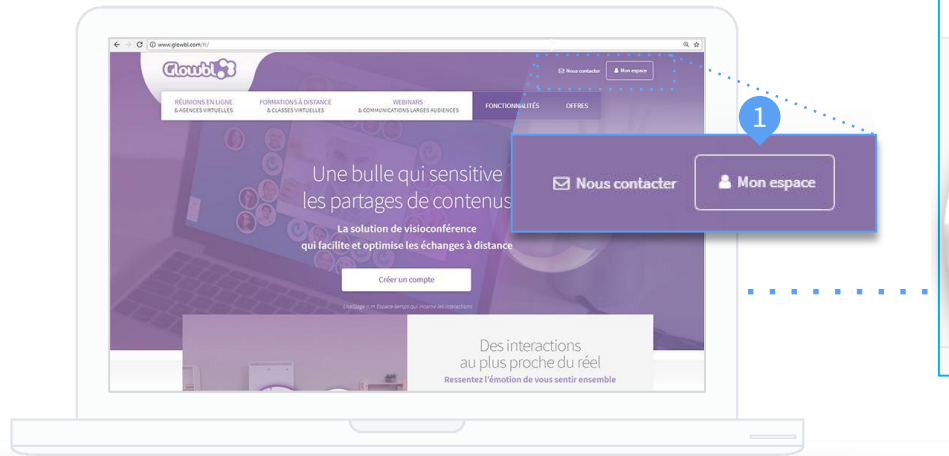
www.glowbl.com/fr/

Glowbl

Nous contacter
Mon espace

RÉUNIONS EN LIGNE & AGENCES VIRTUELLES
FORMATIONS À DISTANCE & CLASSES VIRTUELLES
WEBINARS & COMMUNICATIONS LARGES AUDIENCES
FONCTIONNALITÉS
OFFRES

1

Nous contacter
Mon espace

Une bulle qui sensitive les partages de contenus

La solution de visioconférence qui facilite et optimise les échanges à distance

Créer un compte

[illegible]

Des interactions au plus proche du réel
Ressentez l'émotion de vous sentir ensemble